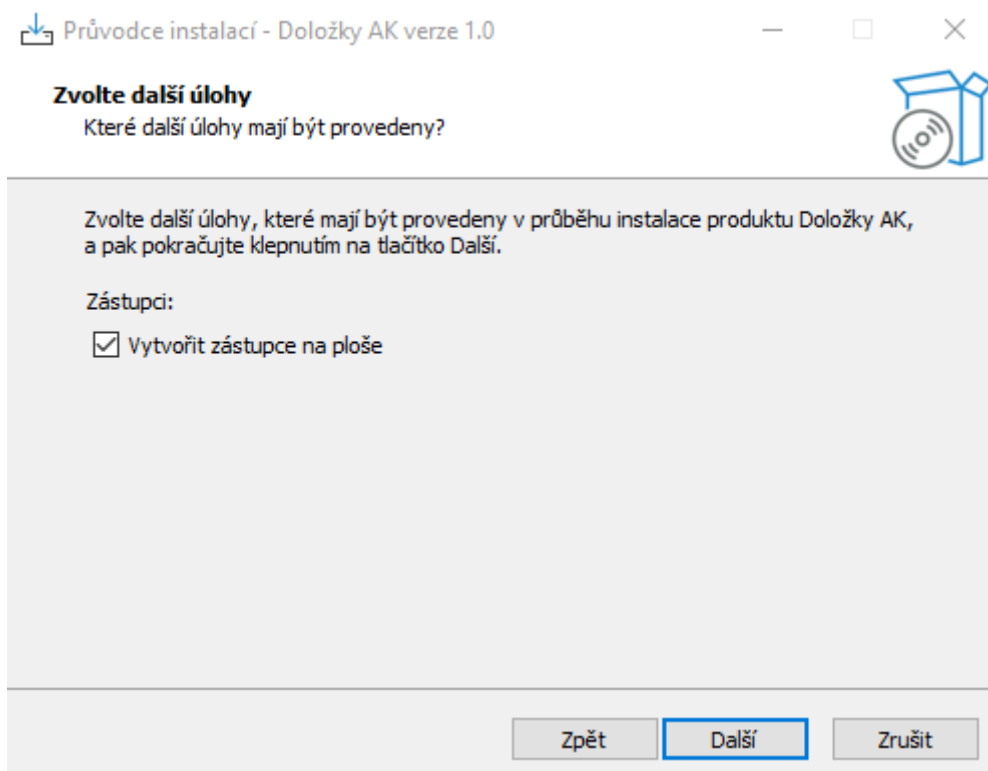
Průvodce instalací - Doložky AK verze 1.0

Zvolte další úlohy
Které další úlohy mají být provedeny?

Zvolte další úlohy, které mají být provedeny v průběhu instalace produktu Doložky AK, a pak pokračujte klepnutím na tlačítko Další.

Zástupci:

Vytvořit zástupce na ploše

Zpět
Další
Zrušit